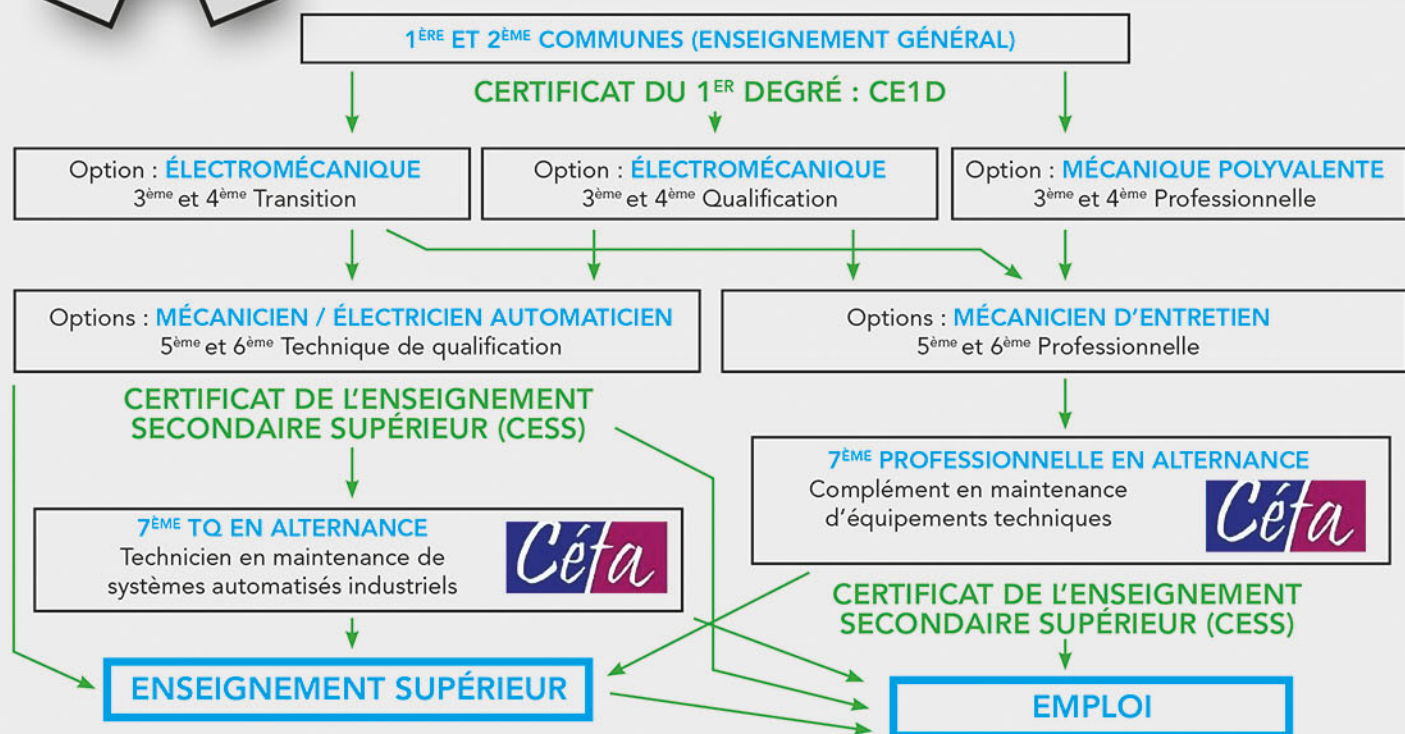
1$^{ÈRE}$ ET 2$^{ÈME}$ COMMUNES (ENSEIGNEMENT GÉNÉRAL)

CERTIFICAT DU 1$^{ER}$ DEGRÉ : CE1D

Option : ÉLECTROMÉCANIQUE
3$^{ème}$ et 4$^{ème}$ Transition

Option : ÉLECTROMÉCANIQUE
3$^{ème}$ et 4$^{ème}$ Qualification

Option : MÉCANIQUE POLYVALENTE
3$^{ème}$ et 4$^{ème}$ Professionnelle

Options : MÉCANICIEN / ÉLECTRICIEN AUTOMATICIEN
5$^{ème}$ et 6$^{ème}$ Technique de qualification

Options : MÉCANICIEN D'ENTRETIEN
5$^{ème}$ et 6$^{ème}$ Professionnelle

CERTIFICAT DE L'ENSEIGNEMENT SECONDAIRE SUPÉRIEUR (CESS)

7$^{ÈME}$ PROFESSIONNELLE EN ALTERNANCE
Complément en maintenance d'équipements techniques

Céfa

7$^{ÈME}$ TQ EN ALTERNANCE
Technicien en maintenance de systèmes automatisés industriels

Céfa

CERTIFICAT DE L'ENSEIGNEMENT SECONDAIRE SUPÉRIEUR (CESS)

ENSEIGNEMENT SUPÉRIEUR

EMPLOI